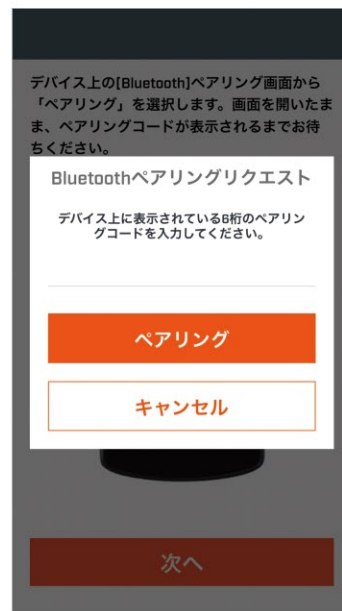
デバイス上の[Bluetooth]ペアリング画面から「ペアリング」を選択します。画面を開いたまま、ペアリングコードが表示されるまでお待ちください。

Bluetoothペアリングリクエスト

デバイス上に表示されている6桁のペアリングコードを入力してください。

ペアリング

キャンセル

次へ